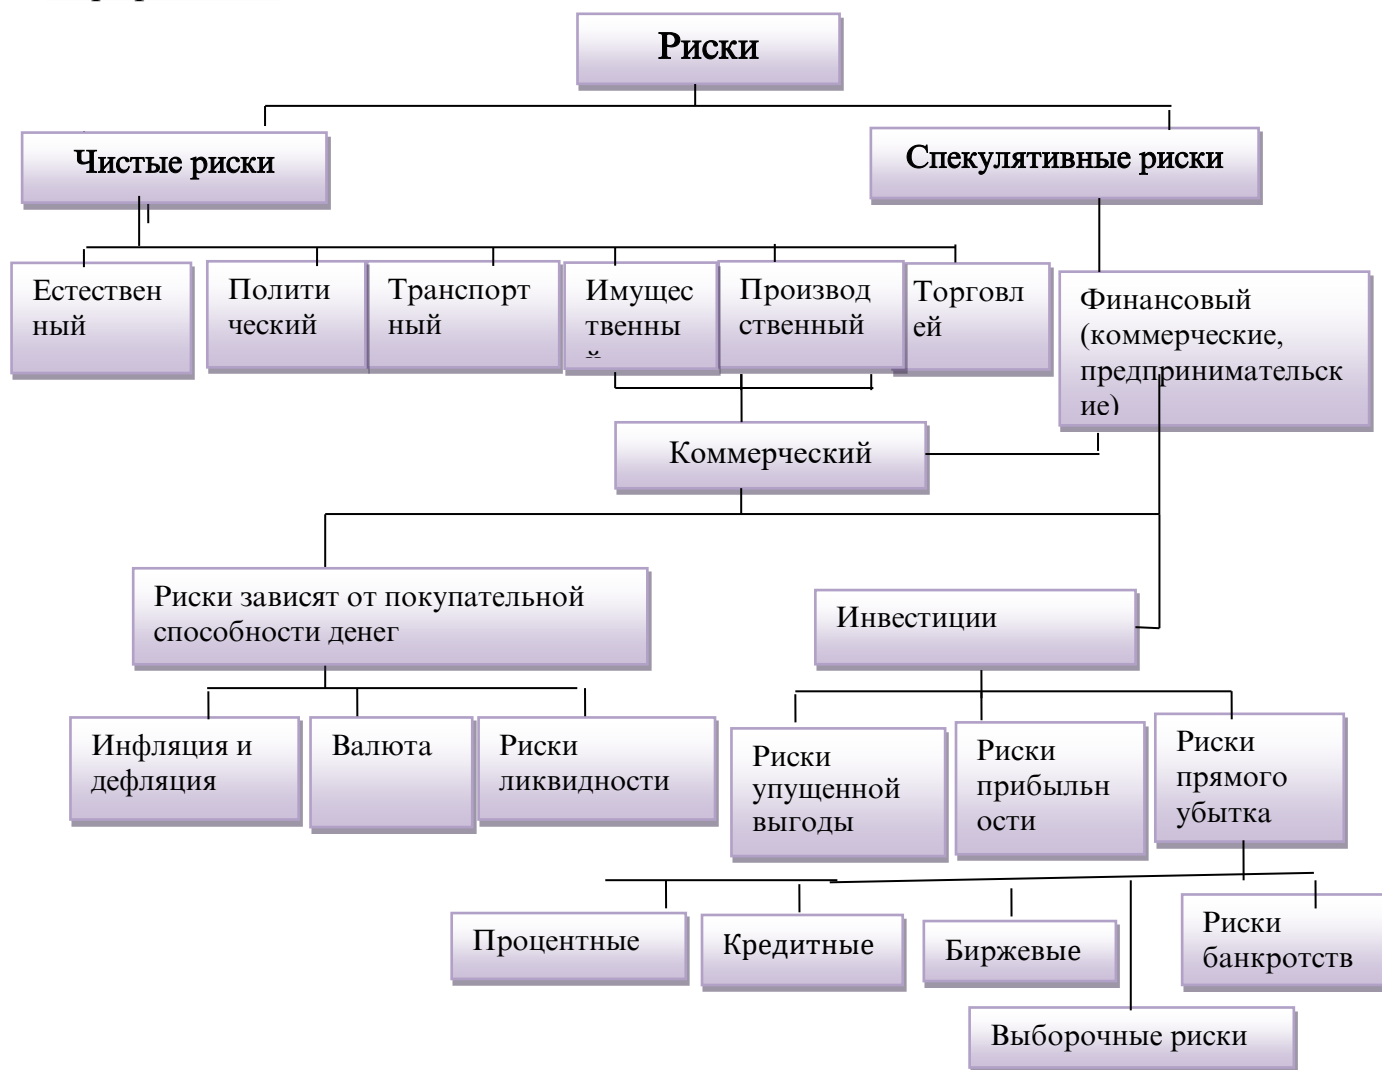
Риски

Чистые риски

Спекулятивные риски

Естественный

Политический

Транспортный

Имущественны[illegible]

Производственный

Торговлей

Финансовый (коммерческие, предпринимательские)

Коммерческий

Риски зависят от покупательной способности денег

Инвестиции

Инфляция и дефляция

Валюта

Риски ликвидности

Риски упущенной выгоды

Риски прибыльности

Риски прямого убытка

Процентные

Кредитные

Биржевые

Риски банкротств

Выборочные риски